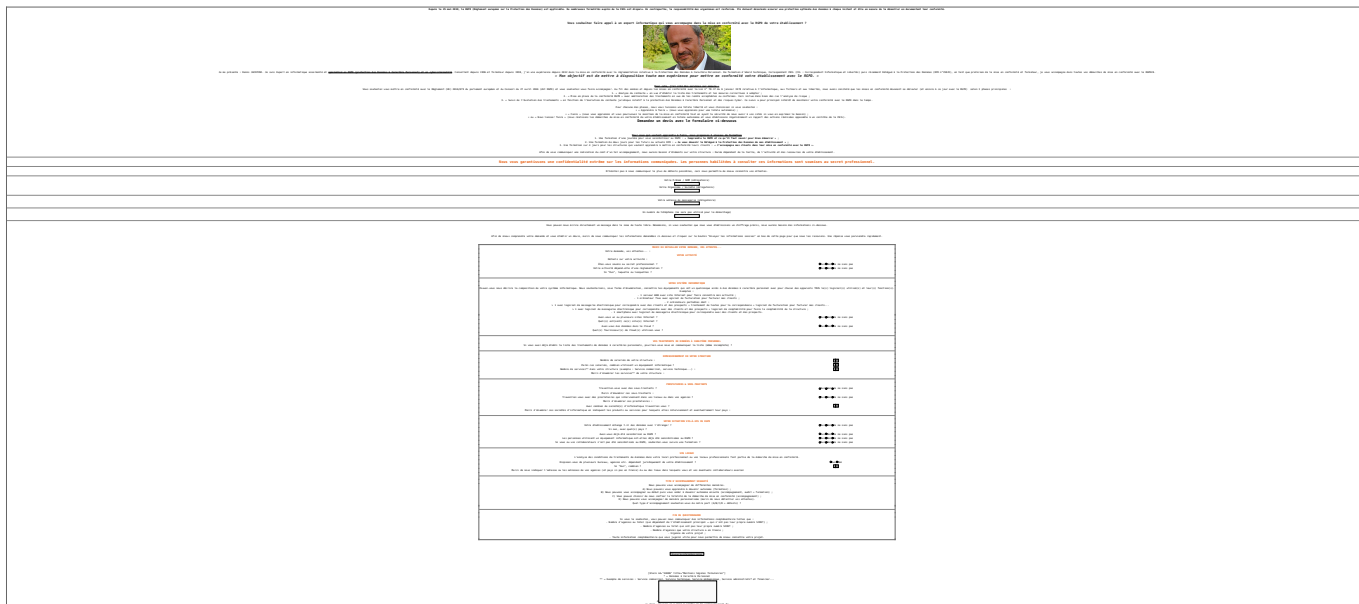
Vous souhaitez faire appel à un expert informatique qui vous accompagne dans la mise en conformité avec le RGPD de votre établissement ?

« Mon objectif est de mettre à disposition toute mon expérience pour mettre en conformité votre établissement avec le RGPD. »

Demandez un devis avec le formulaire ci-dessous

Nous vous garantissons une confidentialité entière sur les informations communiquées. Les personnes habilitées à consulter ces informations sont soumises au secret professionnel.

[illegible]